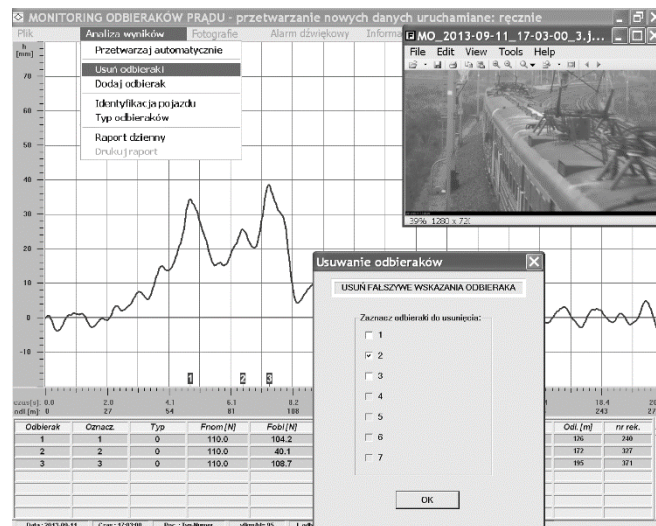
MONITORING ODBIERAKÓW PRĄDU - przetwarzanie nowych danych uruchamiane: ręcznie

Plik | Analiza wyników | Fotografie | Alarm dźwiękowy | Informa

Przetwarzaj automatycznie
Usuń odbieraki
Dodaj odbierak
Identyfikacja pojazdu
Typ odbieraków
Raport dzienny
Drukuj raport

h [mm]
70
60
50
40
30
20
10
0
-10

1 2 3

czas [s]: 0.0 | 2.0 | 4.1 | 6.1 | 8.2 | 18.4
odl [m]: 0 | 27 | 54 | 81 | 108 | 243

MO_2013-09-11_17-03-00_3.j...
File Edit View Tools Help
39% 1280 x 72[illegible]

Usuwanie odbieraków
USUŃ FAŁSZYWE WSKAZANIA ODBIERAKA
Zaznacz odbieraki do usunięcia:
1
2
3
4
5
6
7
OK

| Odbierak | Oznacz. | Typ | Fnom [N] | Fobl [N] |
|---|---|---|---|---|
| 1 | 1 | 0 | 110.0 | 104.2 |
| 2 | 2 | 0 | 110.0 | 40.1 |
| 3 | 3 | 0 | 110.0 | 108.7 |

| Odl. [m] | nr rek. |
|---|---|
| 176 | 240 |
| 172 | 327 |
| 195 | 371 |

Data: 2013-09-11 | Czas: 17:03:00 | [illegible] | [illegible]